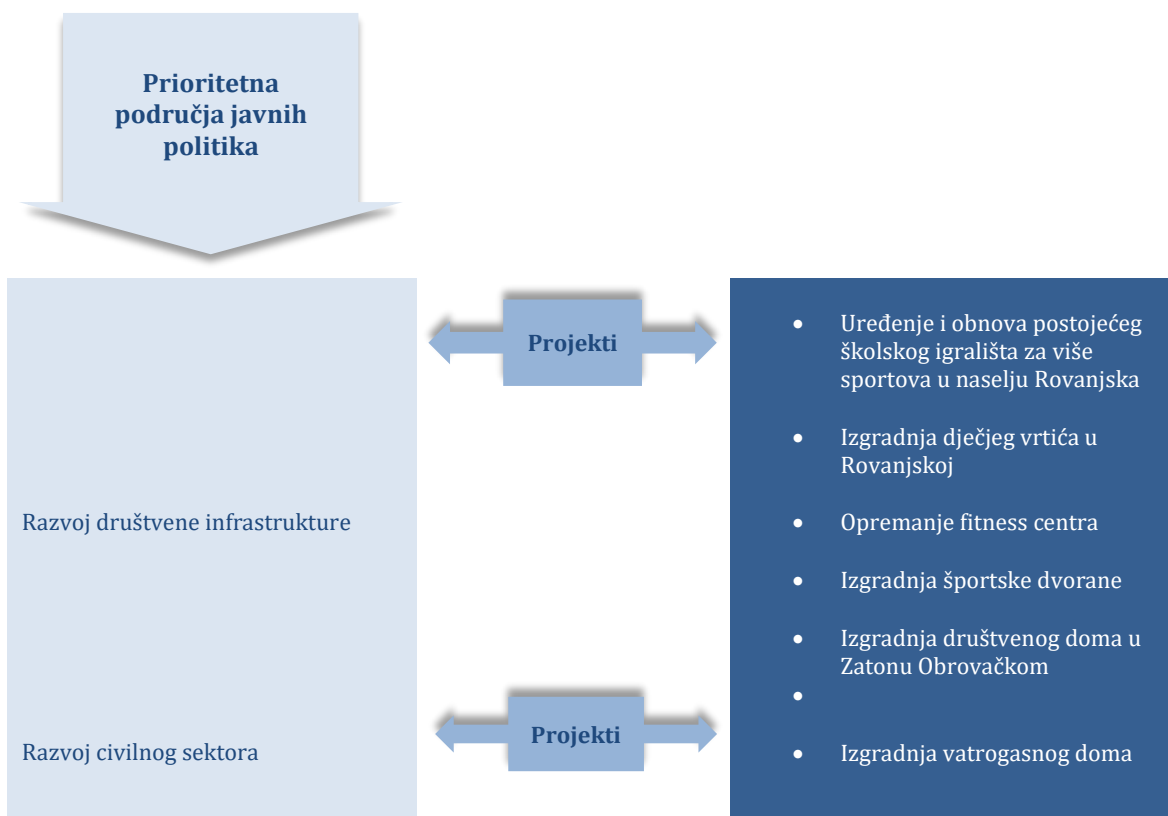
Prioritetna područja javnih politika

Razvoj društvene infrastrukture

Razvoj civilnog sektora

Projekti

Projekti

- Uređenje i obnova postojećeg školskog igrališta za više sportova u naselju Rovanjska
- Izgradnja dječjeg vrtića u Rovanjskoj
- Opremanje fitness centra
- Izgradnja športske dvorane
- Izgradnja društvenog doma u Zatonu Obrovačkom
- 
- Izgradnja vatrogasnog doma